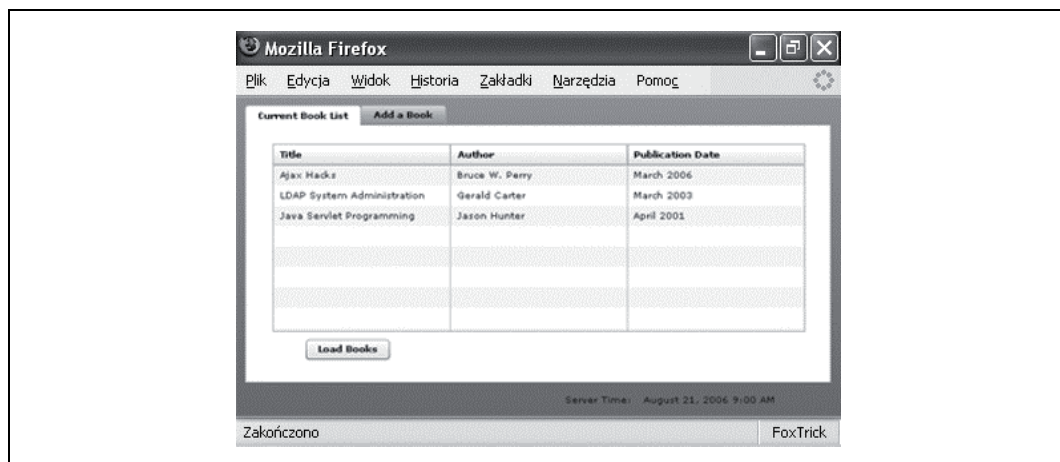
Mozilla Firefox

Plik Edycja Widok Historia Zakładki Narzędzia Pomoc

Current Book List | Add a Book

| Title | Author | Publication Date |
|---|---|---|
| Ajax Hacks | Bruce W. Perry | March 2006 |
| LDAP System Administration | Gerald Carter | March 2003 |
| Java Servlet Programming | Jason Hunter | April 2001 |

Load Books

Server Time: August 21, 2006 9:00 AM

Zakończono

FoxTrick